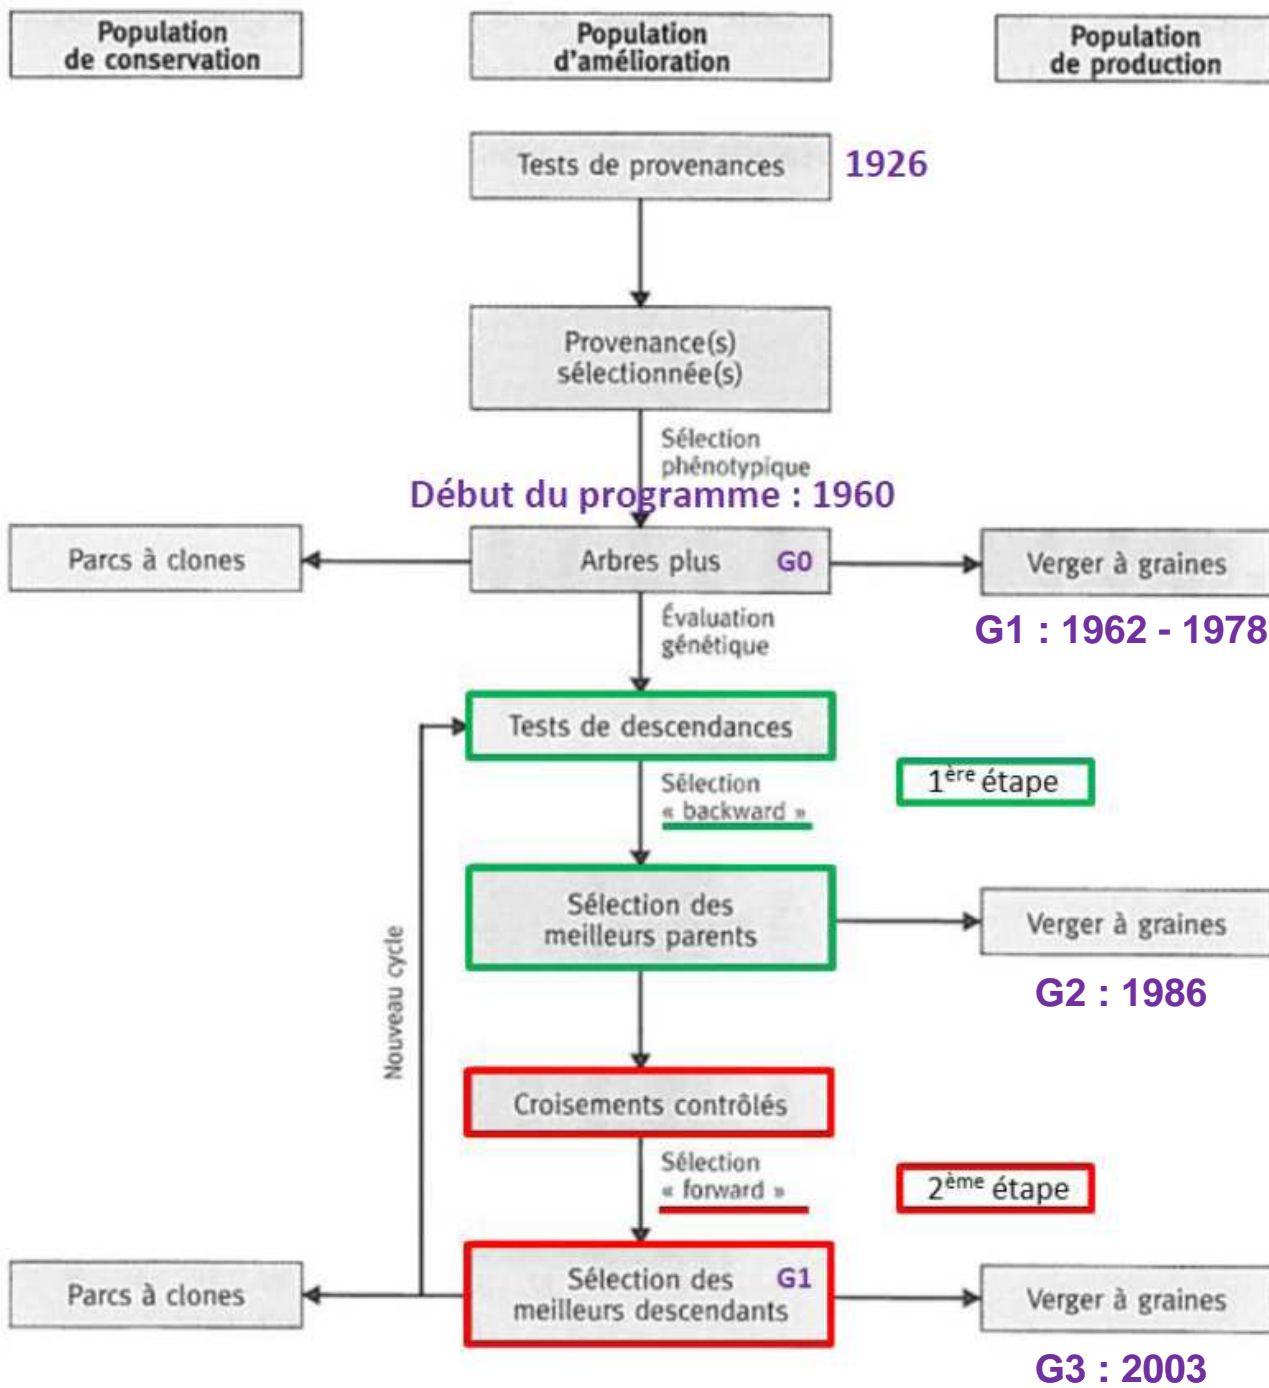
Population de conservation

Population d'amélioration

Population de production

Tests de provenances

1926

Provenance(s) sélectionnée(s)

Sélection phénotypique

Début du programme : 1960

Parcs à clones

Arbres plus

G0

Verger à graines

G1 : 1962 - 1978

Évaluation génétique

Tests de descendances

Sélection « backward »

1$^{ère}$ étape

Sélection des meilleurs parents

Verger à graines

G2 : 1986

Nouveau cycle

Croisements contrôlés

Sélection « forward »

2$^{ème}$ étape

Parcs à clones

Sélection des meilleurs descendants

G1

Verger à graines

G3 : 2003